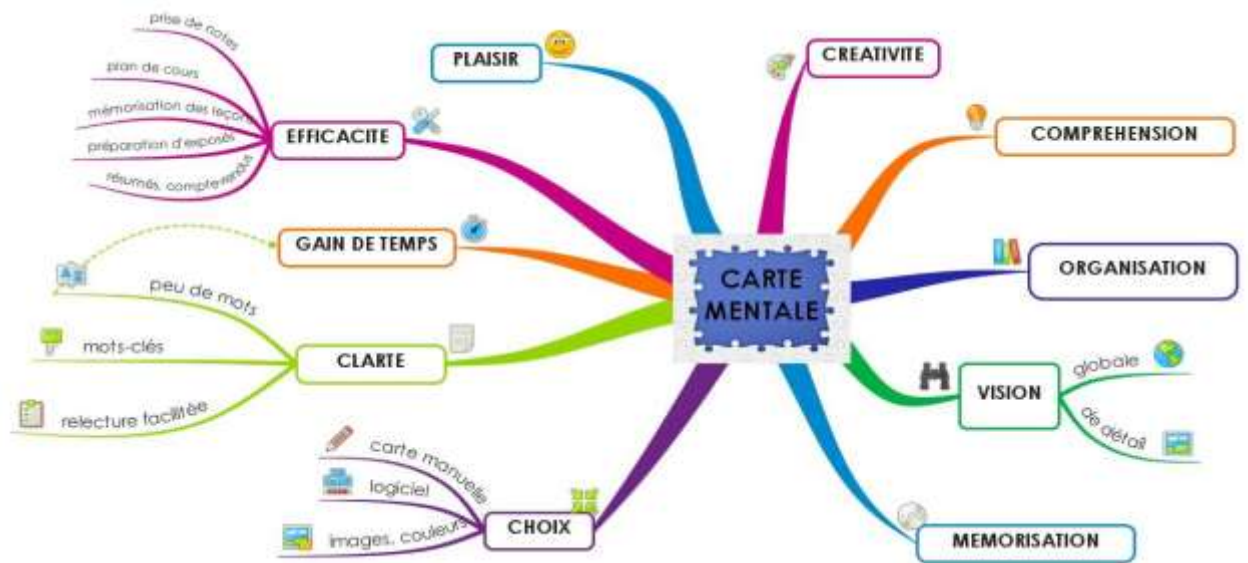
CARTE MENTALE

PLAISIR

EFFICACITE
prise de notes
plan de cours
mémorisation des leçons
préparation d'exposés
résumés, compte-rendus

GAIN DE TEMPS

CLARTE
peu de mots
mots-clés
relecture facilitée

CHOIX
carte manuelle
logiciel
images, couleurs

CREATIVITE

COMPREHENSION

ORGANISATION

VISION
globale
de détail

MEMORISATION